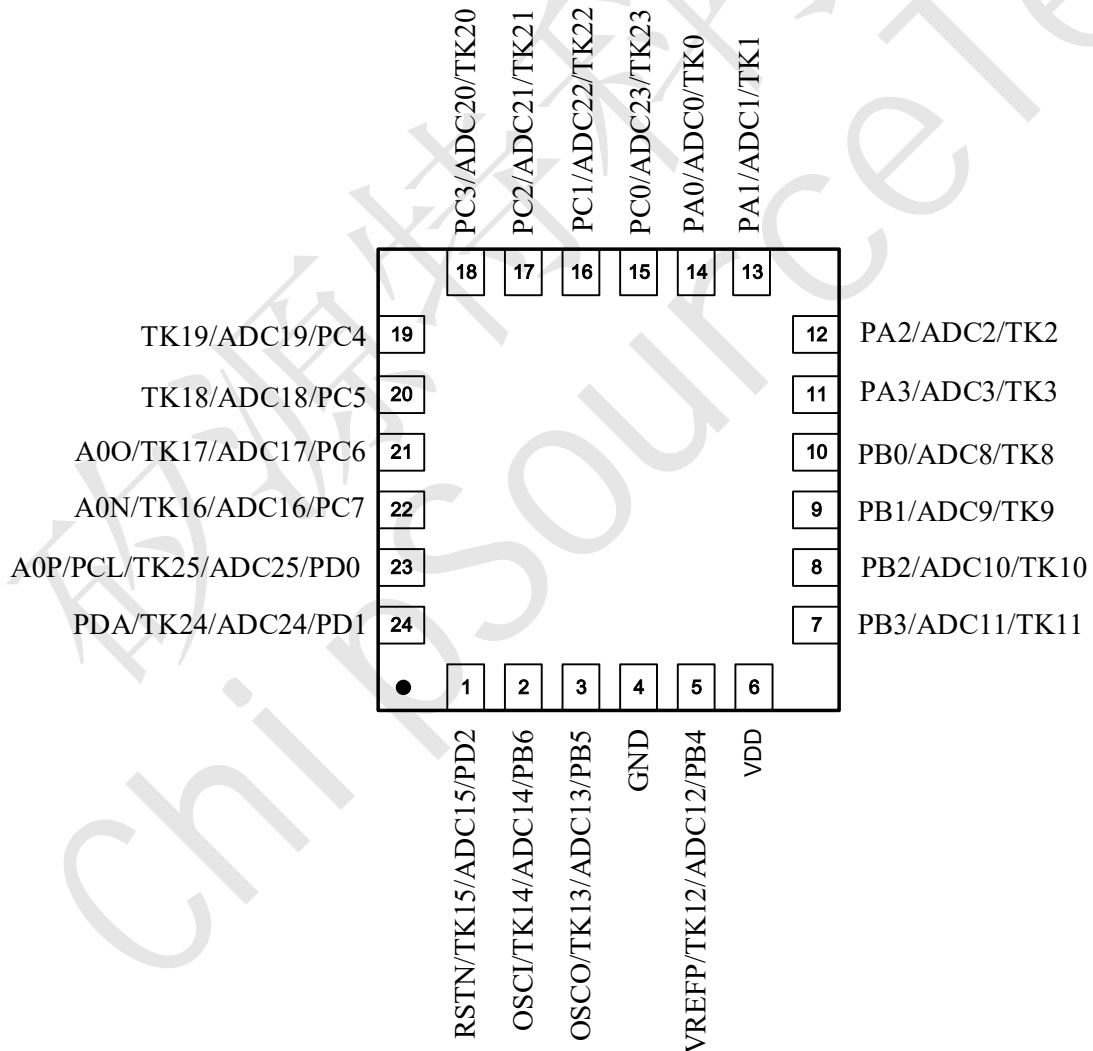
PC3/ADC20/TK20
PC2/ADC21/TK21
PC1/ADC22/TK22
PC0/ADC23/TK23
PA0/ADC0/TK0
PA1/ADC1/TK1

18 17 16 15 14 13

TK19/ADC19/PC4 19
TK18/ADC18/PC5 20
A0O/TK17/ADC17/PC6 21
A0N/TK16/ADC16/PC7 22
A0P/PCL/TK25/ADC25/PD0 23
PDA/TK24/ADC24/PD1 24

12 PA2/ADC2/TK2
11 PA3/ADC3/TK3
10 PB0/ADC8/TK8
9 PB1/ADC9/TK9
8 PB2/ADC10/TK10
7 PB3/ADC11/TK11

1 2 3 4 5 6

RSTN/TK15/ADC15/PD2
OSCI/TK14/ADC14/PB6
OSCO/TK13/ADC13/PB5
GND
VREFP/TK12/ADC12/PB4
VDD

Chip Source